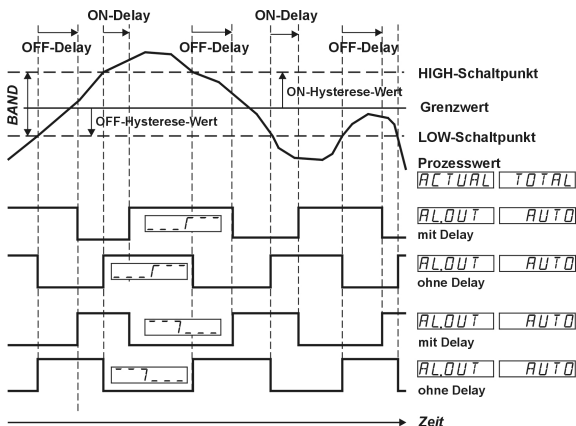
ON-Delay
ON-Delay
OFF-Delay
OFF-Delay
OFF-Delay
BAND
HIGH-Schaltpunkt
ON-Hysterese-Wert
Grenzwert
OFF-Hysterese-Wert
LOW-Schaltpunkt
Prozesswert
ACTUAL TOTAL
AL.OUT AUTO
mit Delay
AL.OUT AUTO
ohne Delay
AL.OUT AUTO
mit Delay
AL.OUT AUTO
ohne Delay
Zeit